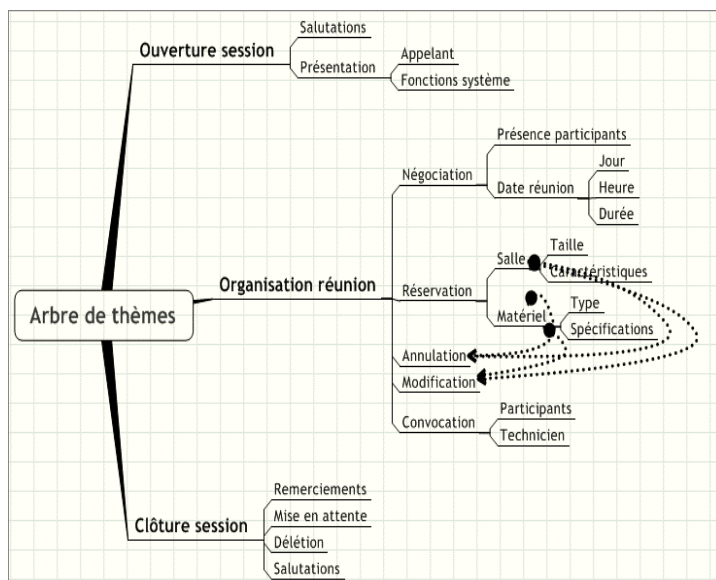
Arbre de thèmes

Ouverture session
Salutations
Présentation
Appelant
Fonctions système

Organisation réunion
Négociation
Présence participants
Date réunion
Jour
Heure
Durée
Réservation
Salle
Taille
Caractéristiques
Matériel
Type
Spécifications
Annulation
Modification
Convocation
Participants
Technicien

Clôture session
Remerciements
Mise en attente
Délétion
Salutations